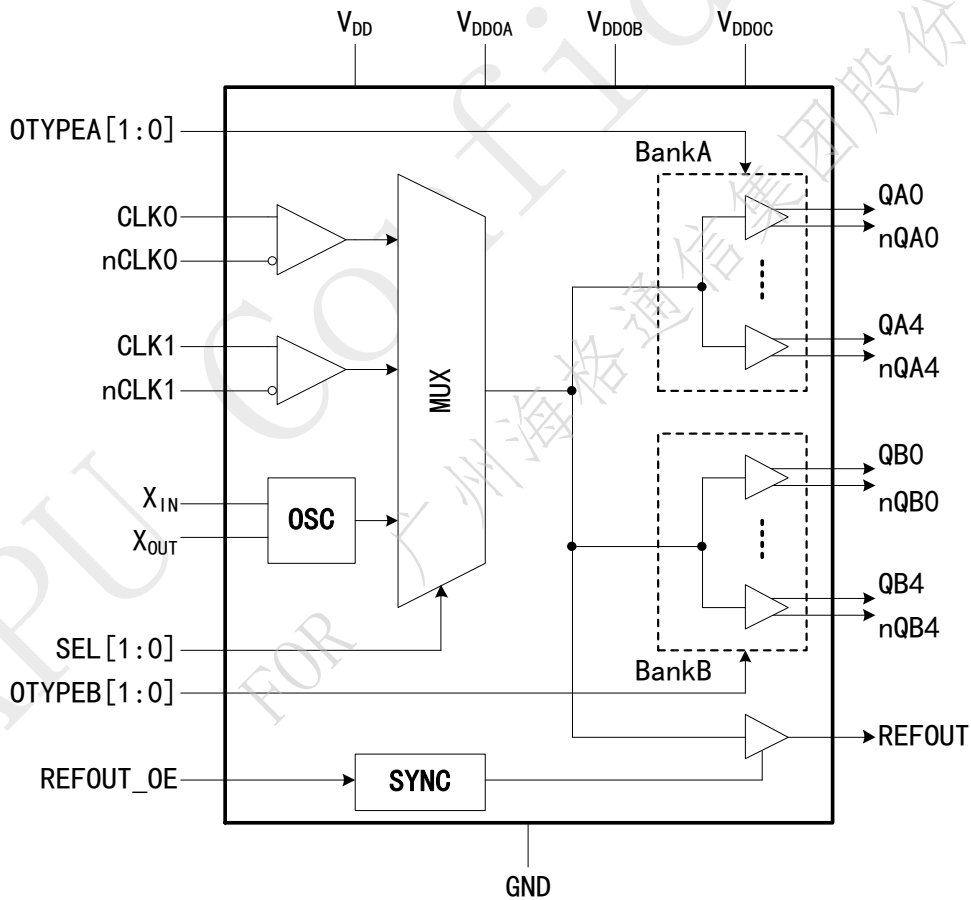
$V_{DD}$ $V_{DDOA}$ $V_{DDOB}$ $V_{DDOC}$

OTYPEA[1:0]

BankA

CLK0

nCLK0

QA0

nQA0

CLK1

nCLK1

MUX

QA4

nQA4

QB0

nQB0

$X_{IN}$

OSC

$X_{OUT}$

QB4

nQB4

SEL[1:0]

BankB

OTYPEB[1:0]

REFOUT

REFOUT_OE

SYNC

GND

CPU COLFIC FOR 广州海格通信集团股份